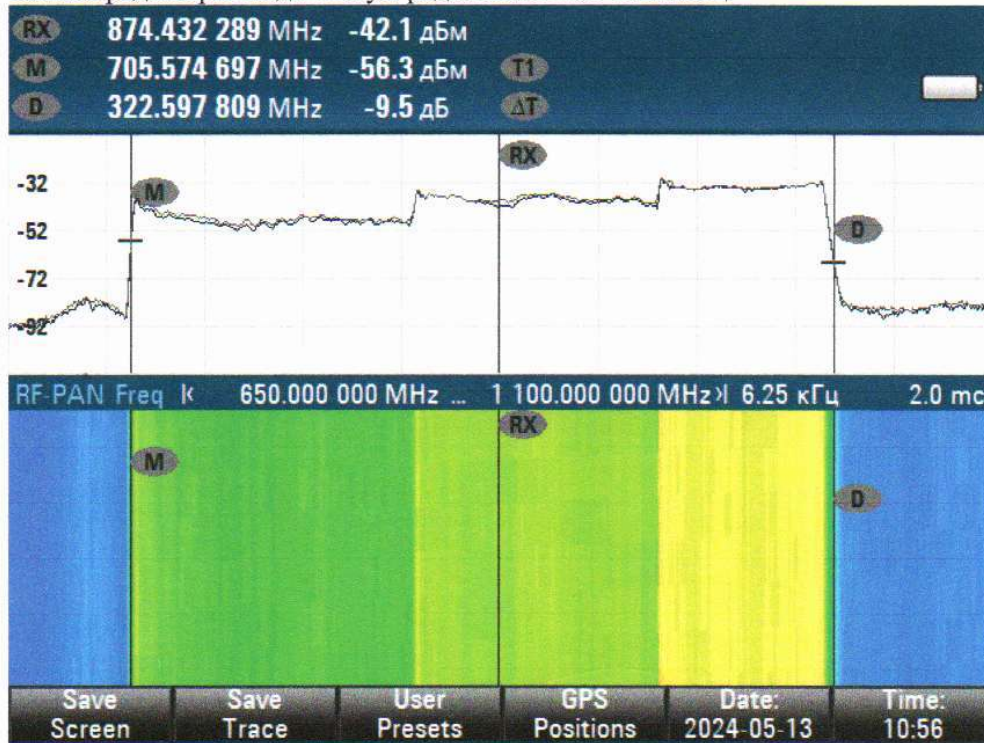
RX 874.432 289 MHz -42.1 дБм
M 705.574 697 MHz -56.3 дБм T1
D 322.597 809 MHz -9.5 дБ ΔT

RX
-32
M
-52
D
-72
-92

RF-PAN Freq |< 650.000 000 MHz ... 1 100.000 000 MHz >| 6.25 кГц 2.0 mc
RX
M
D

Save Screen
Save Trace
User Presets
GPS Positions
Date: 2024-05-13
Time: 10:56